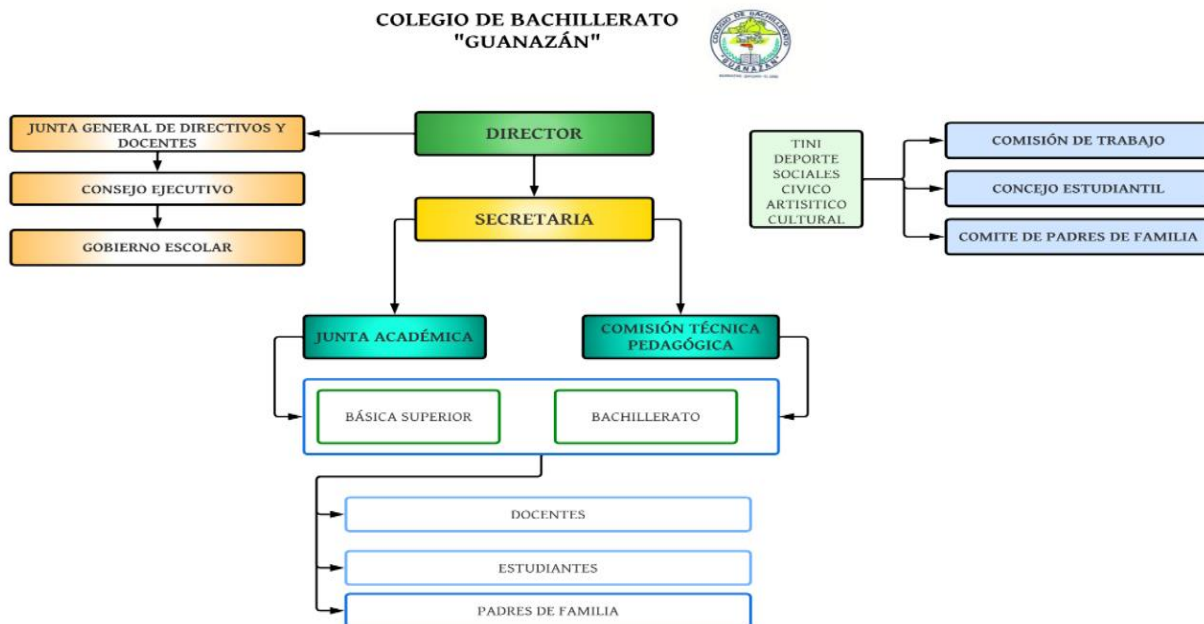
COLEGIO DE BACHILLERATO
"GUANAZÁN"

COLEGIO DE BACHILLERATO GUANAZÁN

DIRECTOR

JUNTA GENERAL DE DIRECTIVOS Y DOCENTES

CONSEJO EJECUTIVO

GOBIERNO ESCOLAR

SECRETARIA

TINI
DEPORTE
SOCIALES
CIVICO
ARTISITICO
CULTURAL

COMISIÓN DE TRABAJO

CONCEJO ESTUDIANTIL

COMITE DE PADRES DE FAMILIA

JUNTA ACADÉMICA

COMISIÓN TÉCNICA PEDAGÓGICA

BÁSICA SUPERIOR

BACHILLERATO

DOCENTES

ESTUDIANTES

PADRES DE FAMILIA